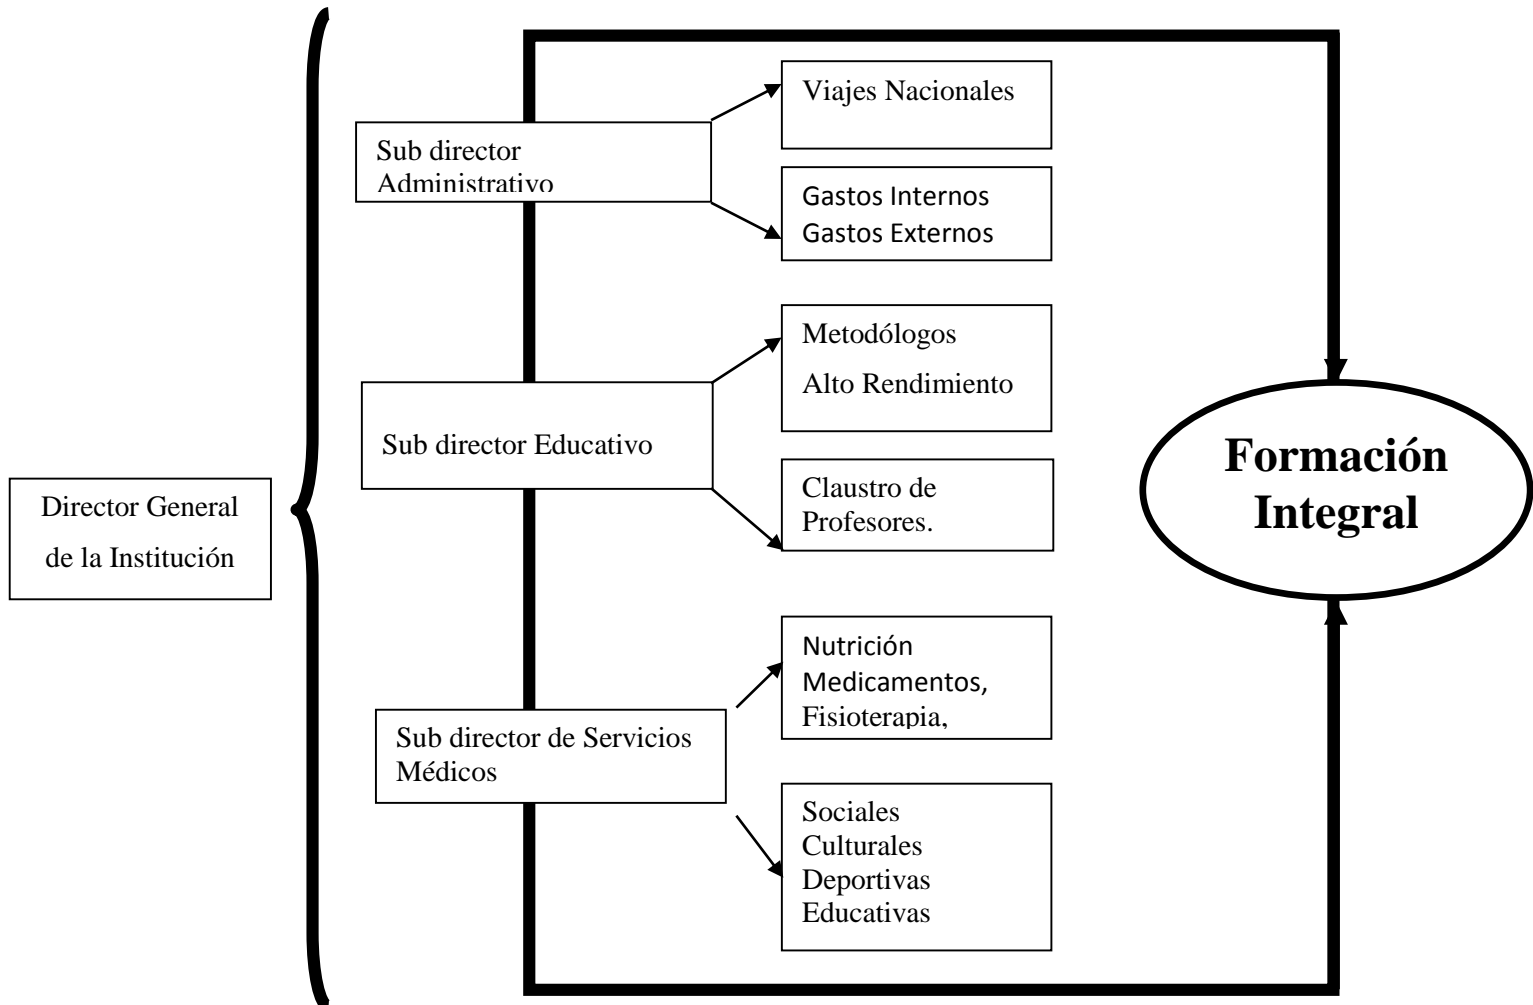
Director General de la Institución

Sub director Administrativo

Viajes Nacionales

Gastos Internos
Gastos Externos

Sub director Educativo

Metodólogos
Alto Rendimiento

Claustro de Profesores.

Sub director de Servicios Médicos

Nutrición
Medicamentos,
Fisioterapia,

Sociales
Culturales
Deportivas
Educativas

Formación Integral